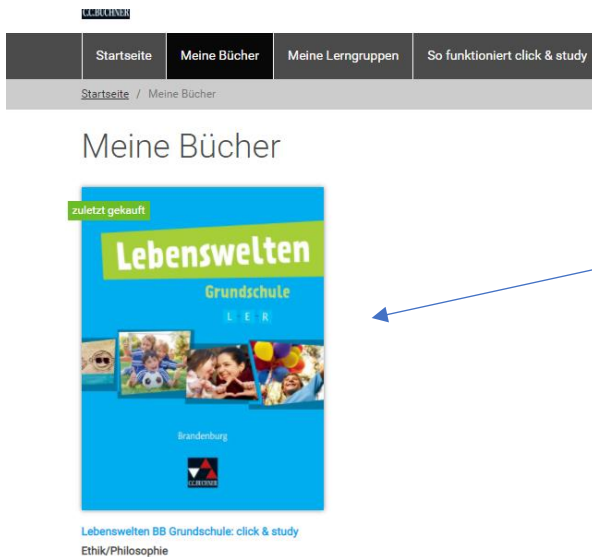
C.C.BUCHNER

Startseite | Meine Bücher | Meine Lerngruppen | So funktioniert click & study

Startseite / Meine Bücher

Meine Bücher

zuletzt gekauft

Lebenswelten

Grundschule

L E R

Brandenburg

C.C.BUCHNER

Lebenswelten BB Grundschule: click & study

Ethik/Philosophie